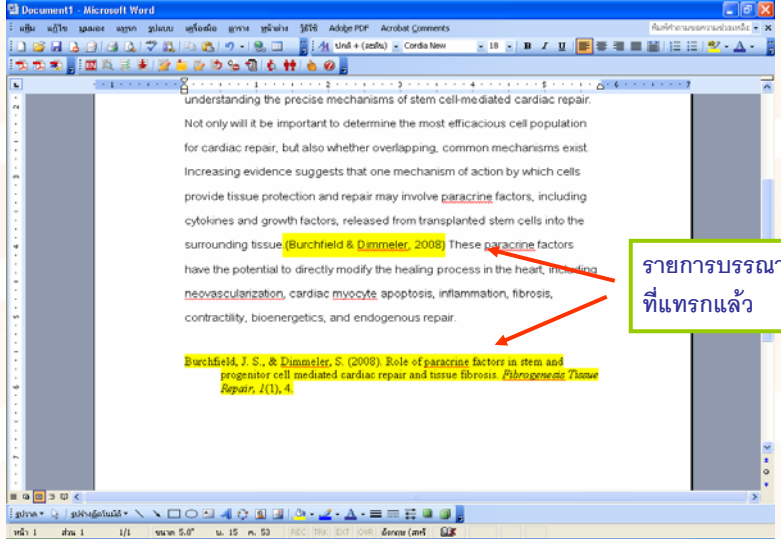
Document1 - Microsoft Word

แฟ้ม แก้ไข มุมมอง แทรก รูปแบบ เครื่องมือ ตาราง หน้าต่าง วิธีใช้ Adobe PDF Acrobat Comments

ปกติ + (ละตัน) Cordia New 18

understanding the precise mechanisms of stem cell-mediated cardiac repair. Not only will it be important to determine the most efficacious cell population for cardiac repair, but also whether overlapping, common mechanisms exist. Increasing evidence suggests that one mechanism of action by which cells provide tissue protection and repair may involve paracrine factors, including cytokines and growth factors, released from transplanted stem cells into the surrounding tissue (Burchfield & Dimmeler, 2008) These paracrine factors have the potential to directly modify the healing process in the heart, including neovascularization, cardiac myocyte apoptosis, inflammation, fibrosis, contractility, bioenergetics, and endogenous repair.

Burchfield, J. S., & Dimmeler, S. (2008). Role of paracrine factors in stem and progenitor cell mediated cardiac repair and tissue fibrosis. Fibrogenesis Tissue Repair, 1(1), 4.

รายการบรรณา ที่แทรกแล้ว

รูปวาด รูปร่างอัตโนมัติ

หน้า 1 ส่วน 1 1/1 ที่ 5.0" บ. 15 ค. 53 REC TRK EXT OVR อังกฤษ (สหรั